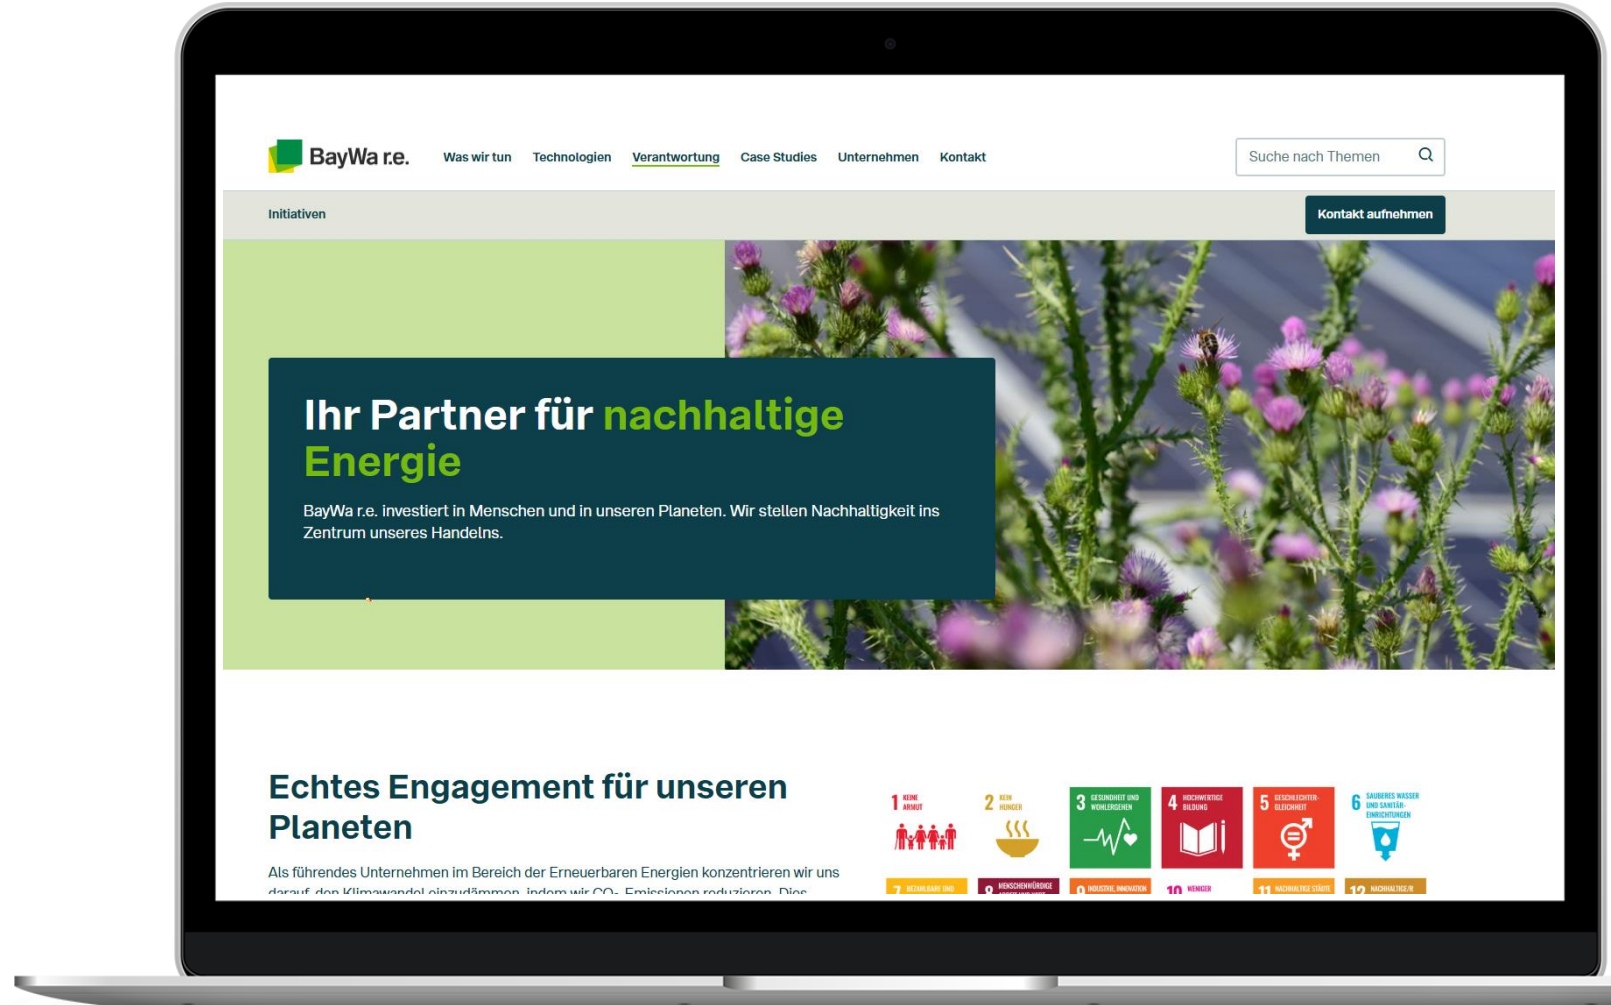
BayWa r.e.

Was wir tun Technologien Verantwortung Case Studies Unternehmen Kontakt

Suche nach Themen

Initiativen

Kontakt aufnehmen

Ihr Partner für nachhaltige Energie

BayWa r.e. investiert in Menschen und in unseren Planeten. Wir stellen Nachhaltigkeit ins Zentrum unseres Handelns.

Echtes Engagement für unseren Planeten

Als führendes Unternehmen im Bereich der Erneuerbaren Energien konzentrieren wir uns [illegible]

1 KEINE ARMUT
2 KEIN HUNGER
3 GESUNDHEIT UND WOHLERGEHEN
4 HOCHWERTIGE BILDUNG
5 GESCHLECHTER-GLEICHHEIT
6 SAUBERES WASSER UND SANITÄR-EINRICHTUNGEN
7 BEZAHLBARE UND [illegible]
8 MENSCHENWÜRDIGE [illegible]
9 INDUSTRIE, INNOVATION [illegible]
10 WENIGER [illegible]
11 NACHHALTIGE STÄDTE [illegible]
12 NACHHALTIGE/R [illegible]